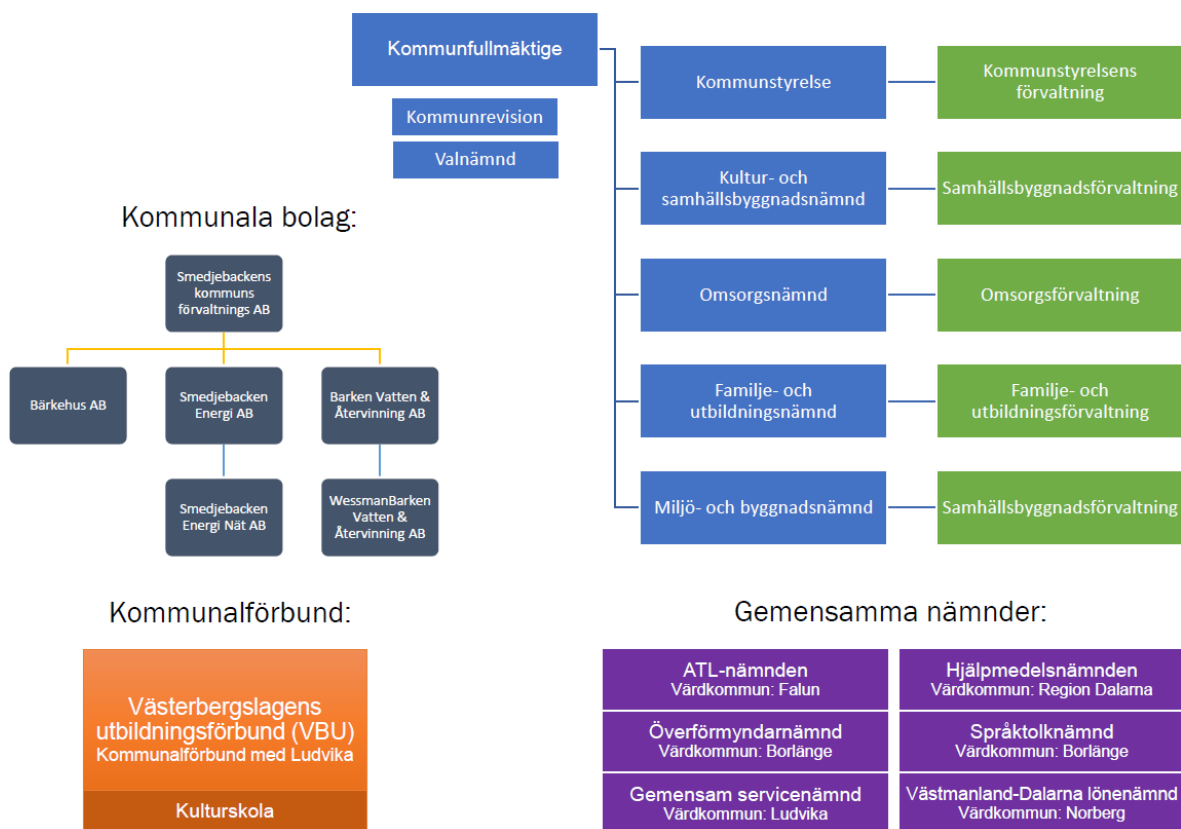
Kommunfullmäktige

Kommunrevision

Valnämnd

Kommunstyrelse

Kommunstyrelsens förvaltning

Kultur- och samhällsbyggnadsnämnd

Samhällsbyggnadsförvaltning

Omsorgsnämnd

Omsorgsförvaltning

Familje- och utbildningsnämnd

Familje- och utbildningsförvaltning

Miljö- och byggnadsnämnd

Samhällsbyggnadsförvaltning

Kommunala bolag:

Smedjebackens kommuns förvaltnings AB

Bärkehus AB

Smedjebacken Energi AB

Barken Vatten & Återvinning AB

Smedjebacken Energi Nät AB

WessmanBarken Vatten & Återvinning AB

Kommunalförbund:

Västerbergslagens utbildningsförbund (VBU)
Kommunalförbund med Ludvika

Kulturskola

Gemensamma nämnder:

ATL-nämnden
Värdkommun: Falun

Hjälpmedelsnämnden
Värdkommun: Region Dalarna

Överförmyndarnämnd
Värdkommun: Borlänge

Språktolknämnd
Värdkommun: Borlänge

Gemensam servicenämnd
Värdkommun: Ludvika

Västmanland-Dalarna lönenämnd
Värdkommun: Norberg